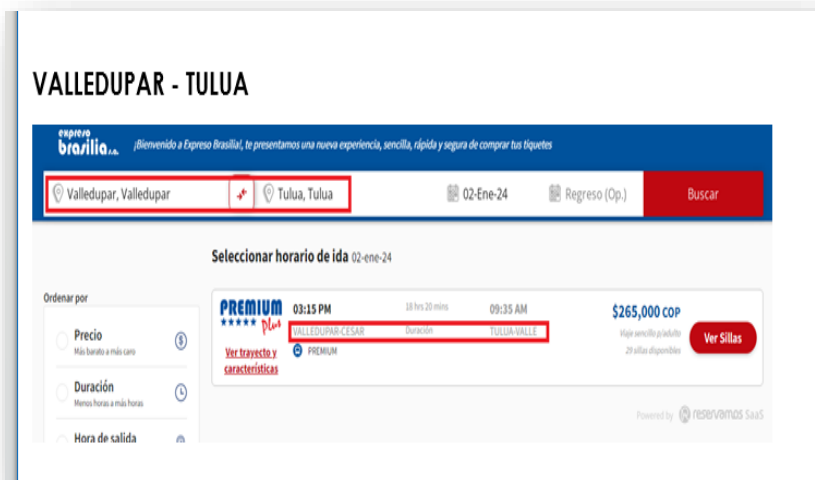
VALLEDUPAR - TULUA

expreso brasilia s.a.

¡Bienvenido a Expreso Brasilia!, te presentamos una nueva experiencia, sencilla, rápida y segura de comprar tus tiquetes

Valledupar, Valledupar

Tulua, Tulua

02-Ene-24

Regreso (Op.)

Buscar

Seleccionar horario de ida 02-ene-24

Ordenar por

Precio
Más barato a más caro

Duración
Menos horas a más horas

Hora de salida

PREMIUM Plus

03:15 PM
VALLEDUPAR-CESAR

18 hrs 20 mins
Duración

09:35 AM
TULUA-VALLE

PREMIUM

Ver trayecto y características

$265,000 COP
Viaje sencillo p/adulto
29 sillas disponibles

Ver Sillas

Powered by reservamos SaaS